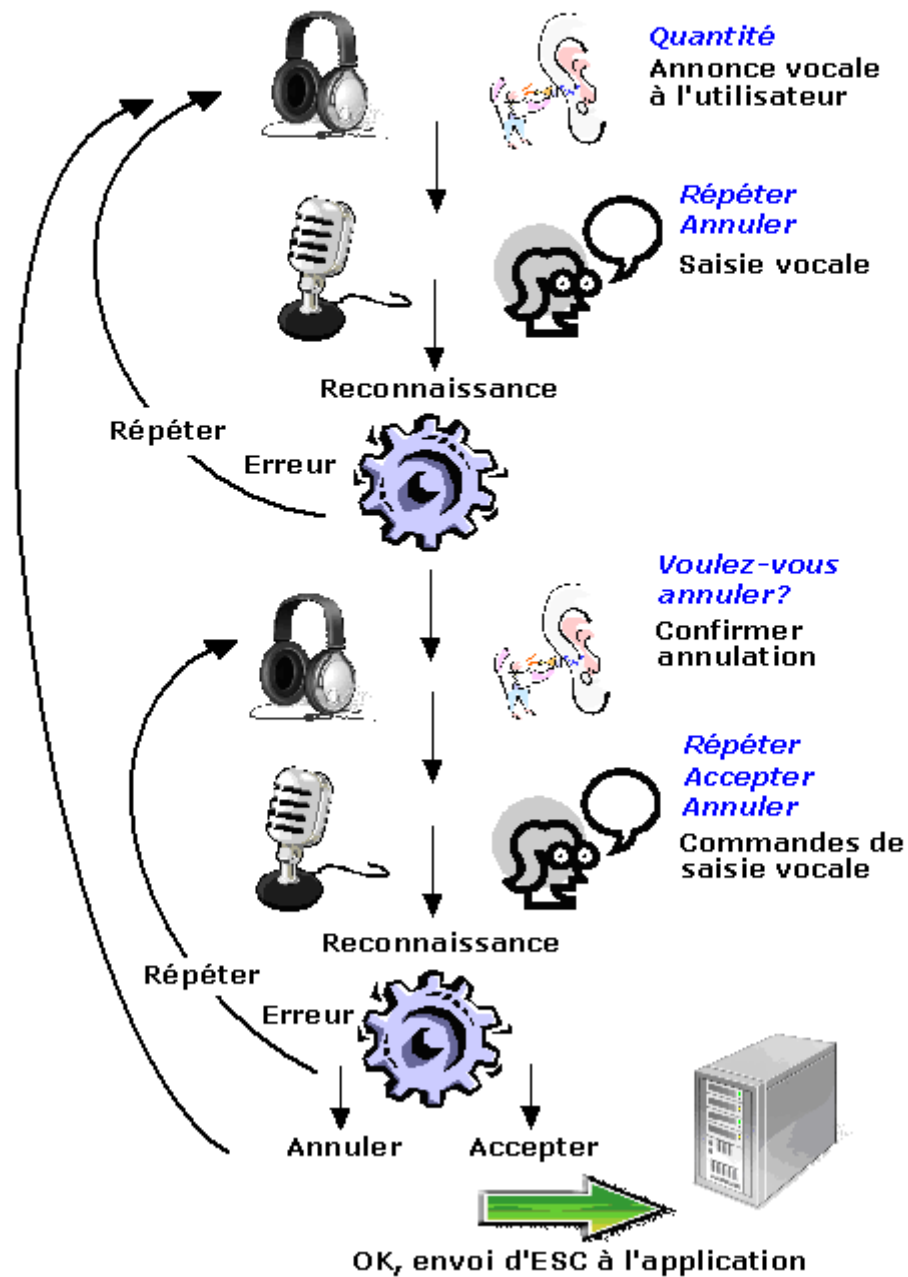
Quantité
Annonce vocale à l'utilisateur

Répéter
Annuler
Saisie vocale

Reconnaissance

Répéter

Erreur

Voulez-vous annuler?
Confirmer annulation

Répéter
Accepter
Annuler
Commandes de saisie vocale

Reconnaissance

Répéter

Erreur

Annuler

Accepter

OK, envoi d'ESC à l'application